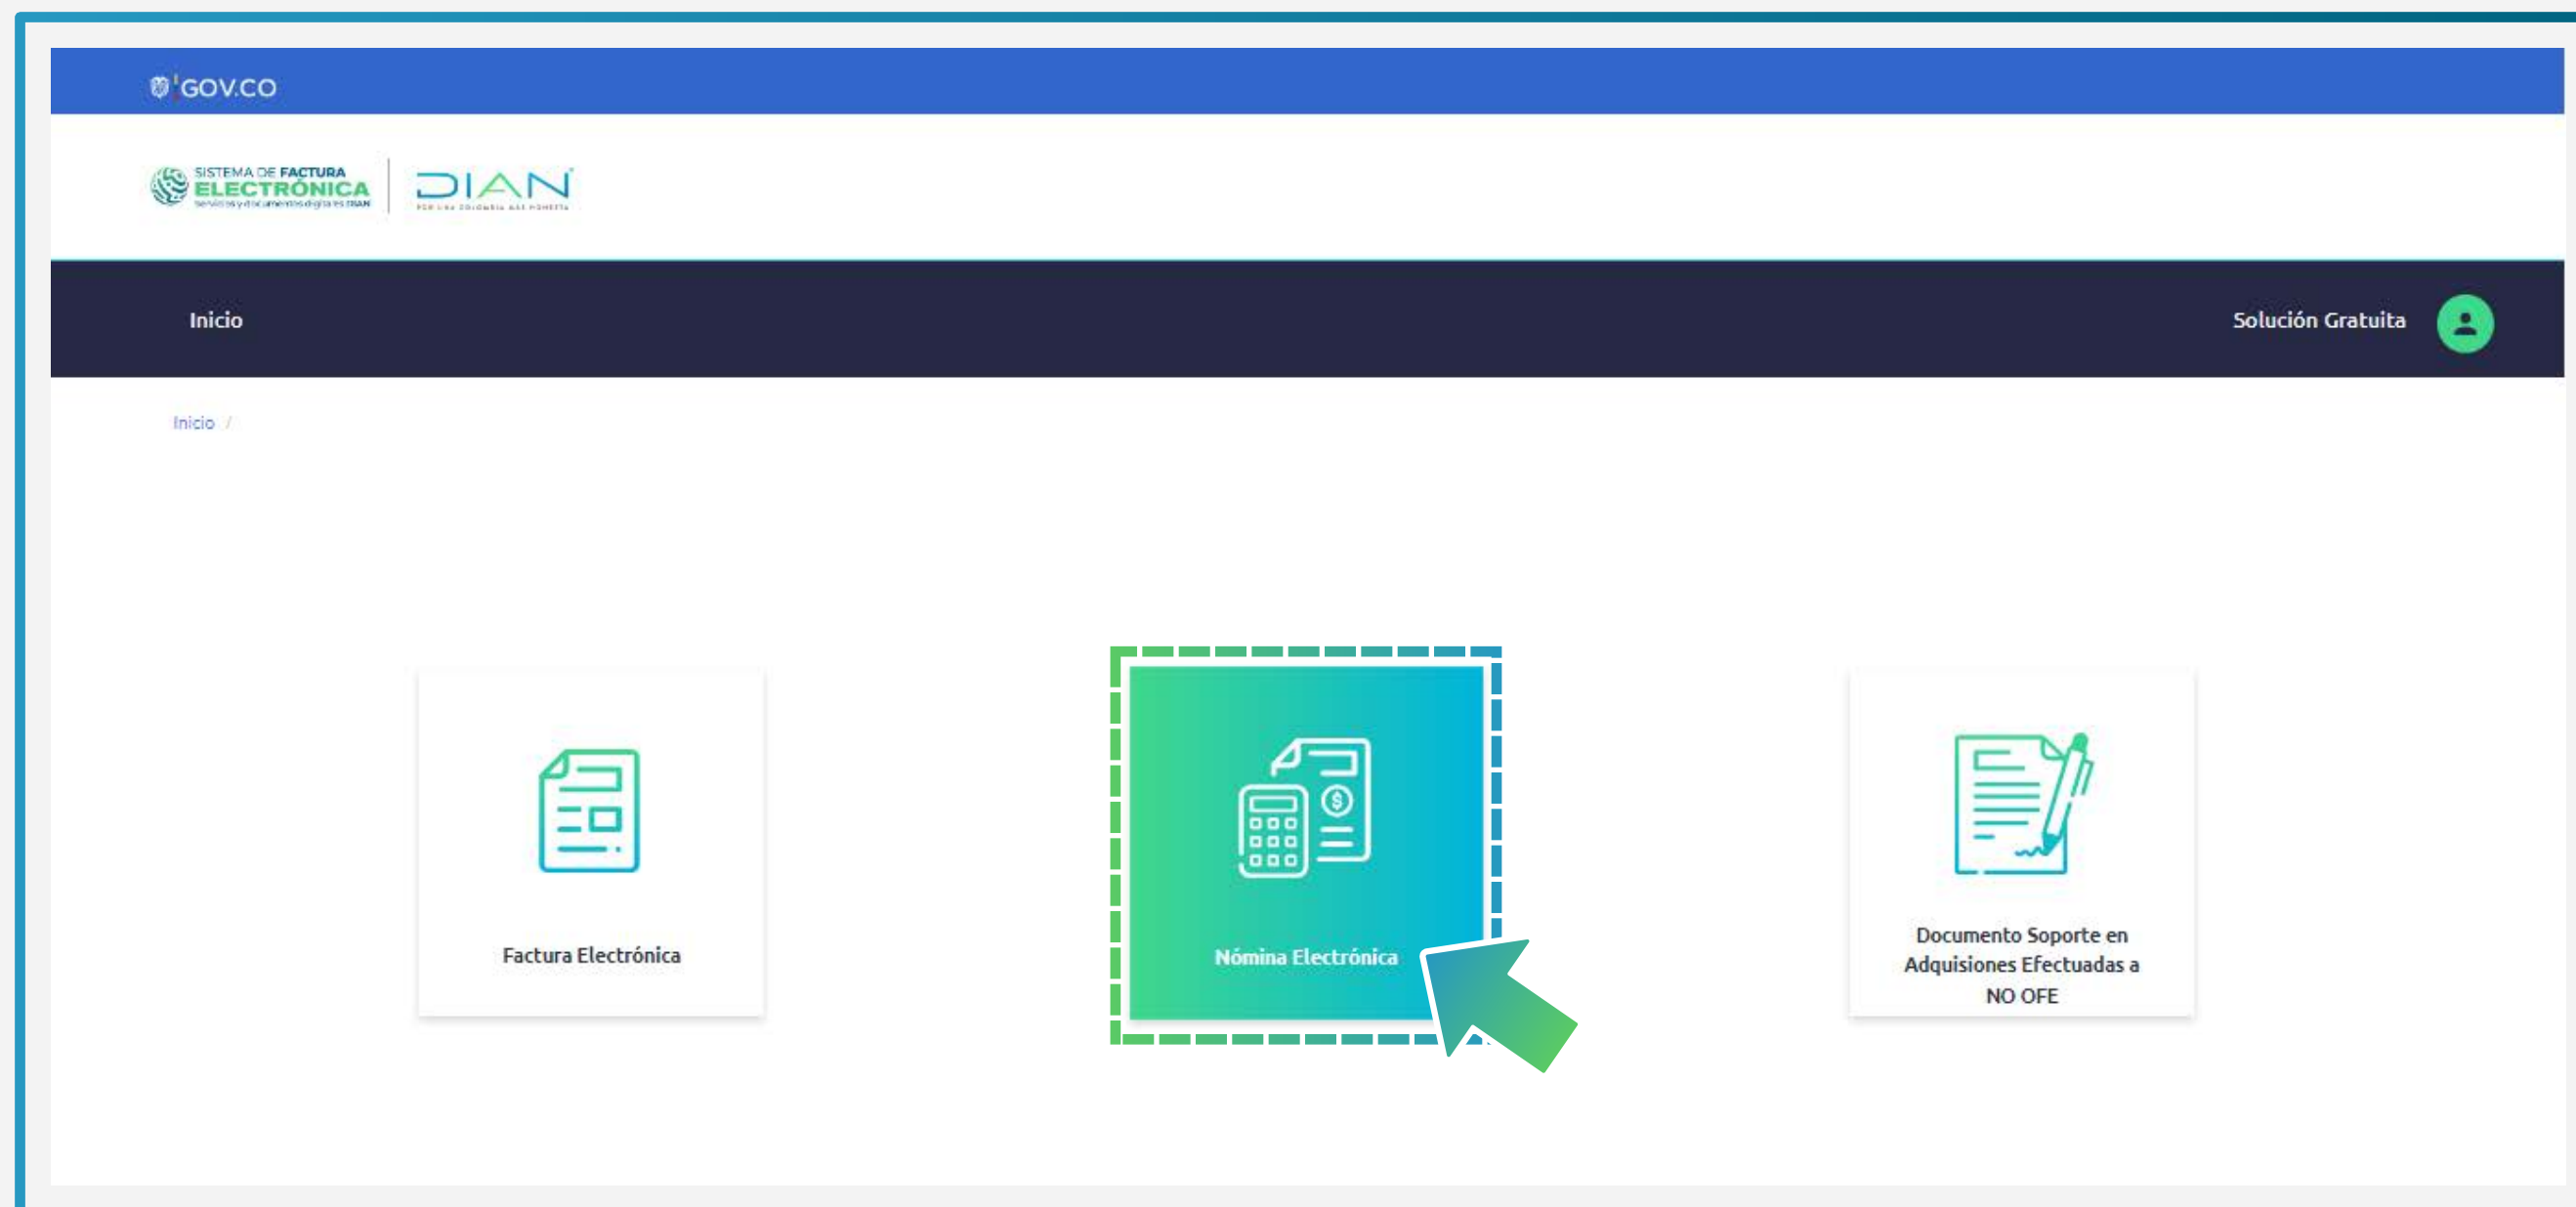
GOV.CO

SISTEMA DE FACTURA ELECTRÓNICA
servicios y documentos digitales DIAN

DIAN
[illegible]

Inicio

Solución Gratuita

Inicio /

Factura Electrónica

Nómina Electrónica

Documento Soporte en Adquisiciones Efectuadas a NO OFE